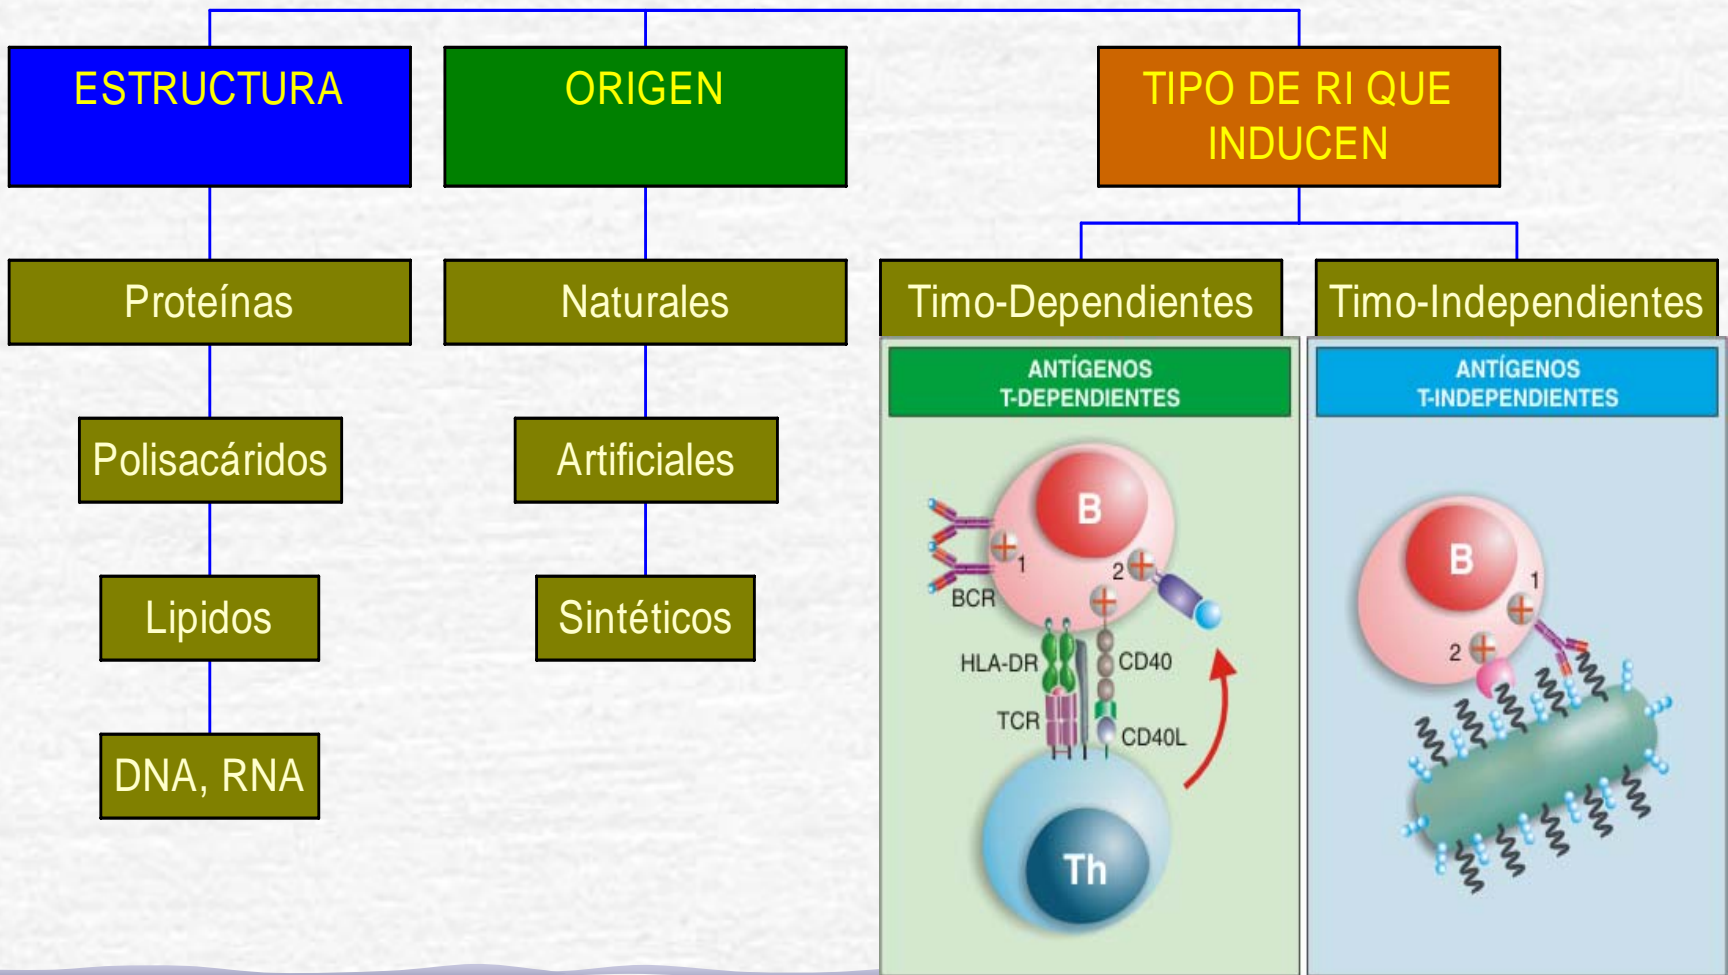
ESTRUCTURA

ORIGEN

TIPO DE RI QUE INDUCEN

Proteínas

Naturales

Timo-Dependientes

Timo-Independientes

ANTÍGENOS T-DEPENDIENTES

ANTÍGENOS T-INDEPENDIENTES

Polisacáridos

Artificiales

Lipidos

Sintéticos

DNA, RNA

B

1

2

BCR

HLA-DR

CD40

TCR

CD40L

Th

B

1

2